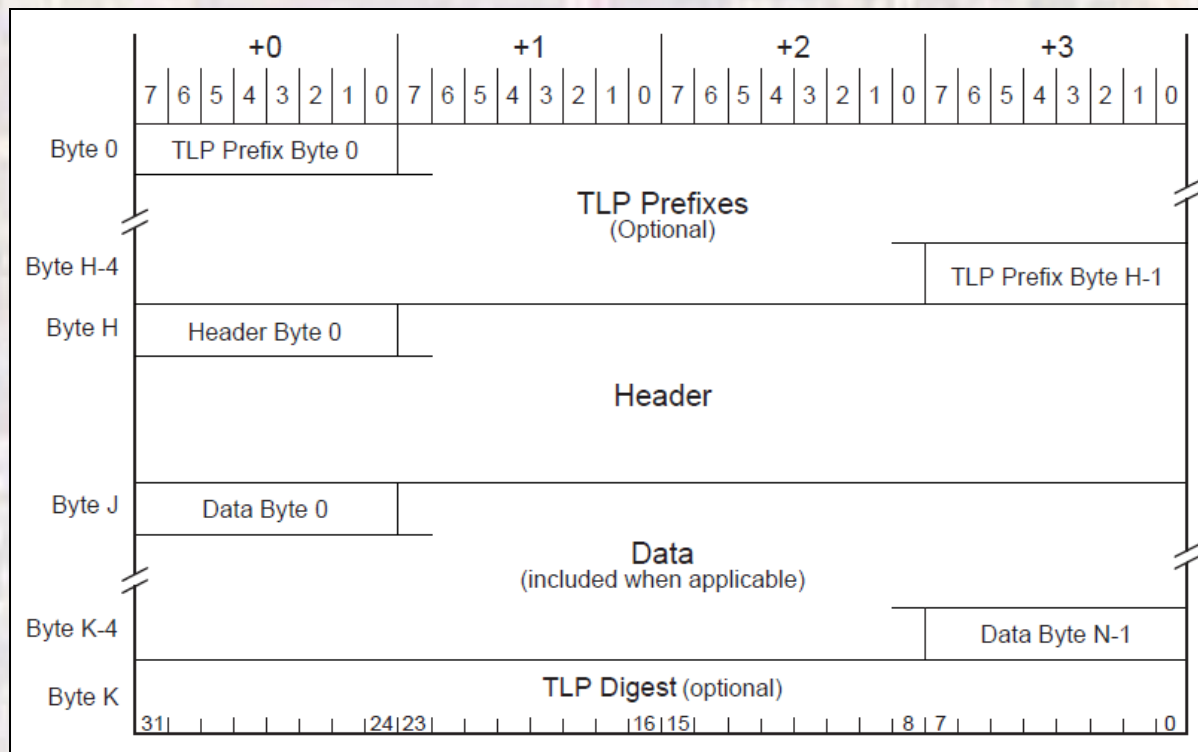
| | +0 | +1 | +2 | +3 |
|---|---|---|---|---|
| | 7 6 5 4 3 2 1 0 | 7 6 5 4 3 2 1 0 | 7 6 5 4 3 2 1 0 | 7 6 5 4 3 2 1 0 |
| Byte 0 | TLP Prefix Byte 0 | | | |

TLP Prefixes
(Optional)

| Byte H-4 | | | | TLP Prefix Byte H-1 |
|---|---|---|---|---|
| Byte H | Header Byte 0 | | | |

Header

| Byte J | Data Byte 0 | | | |
|---|---|---|---|---|

Data
(included when applicable)

| Byte K-4 | | | | Data Byte N-1 |
|---|---|---|---|---|

Byte K TLP Digest (optional)

31 24 23 16 15 8 7 0